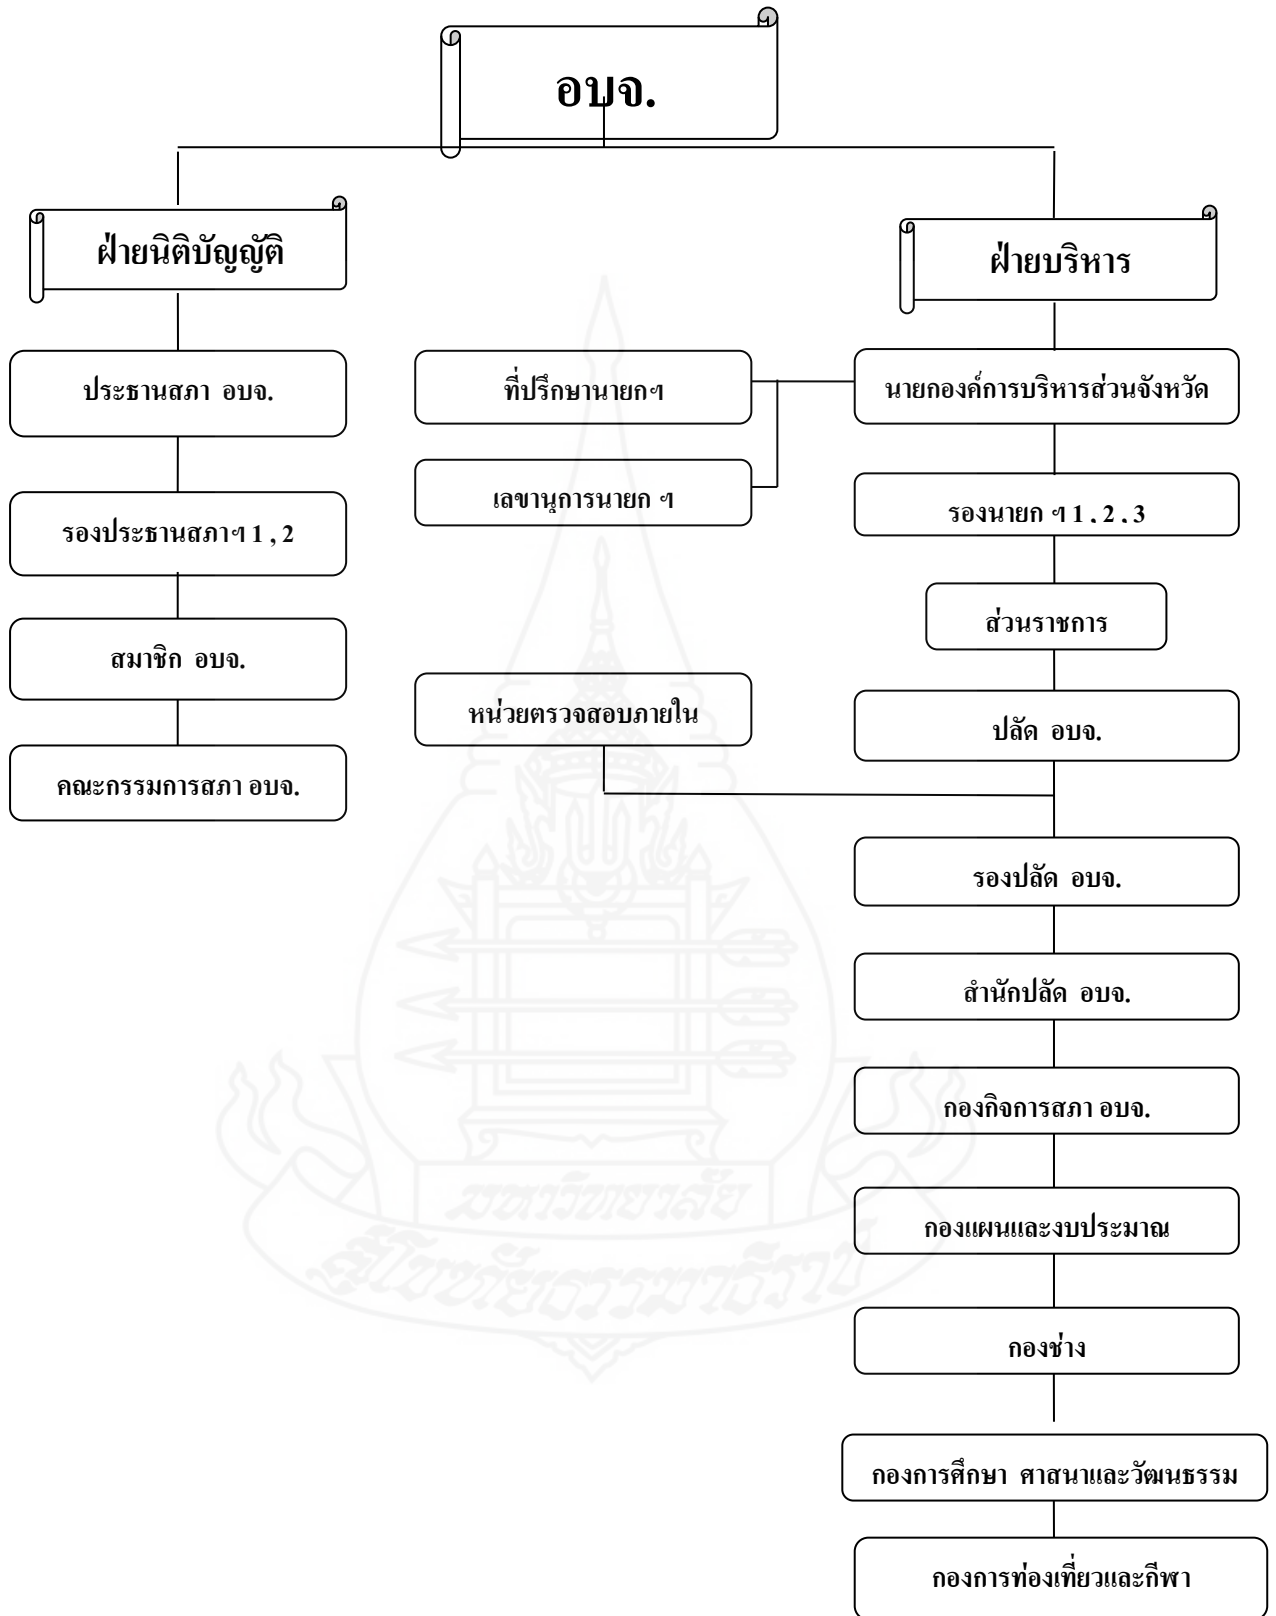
อบจ.

ฝ่ายนิติบัญญัติ

ประธานสภา อบจ.

รองประธานสภาฯ 1 , 2

สมาชิก อบจ.

คณะกรรมการสภา อบจ.

ที่ปรึกษานายกฯ

เลขานุการนายก ฯ

หน่วยตรวจสอบภายใน

ฝ่ายบริหาร

นายกองค์การบริหารส่วนจังหวัด

รองนายก ฯ 1 , 2 , 3

ส่วนราชการ

ปลัด อบจ.

รองปลัด อบจ.

สำนักปลัด อบจ.

กองกิจการสภา อบจ.

กองแผนและงบประมาณ

กองช่าง

กองการศึกษา ศาสนาและวัฒนธรรม

กองการท่องเที่ยวและกีฬา

มหาวิทยาลัยสุโขทัยธรรมาธิราช